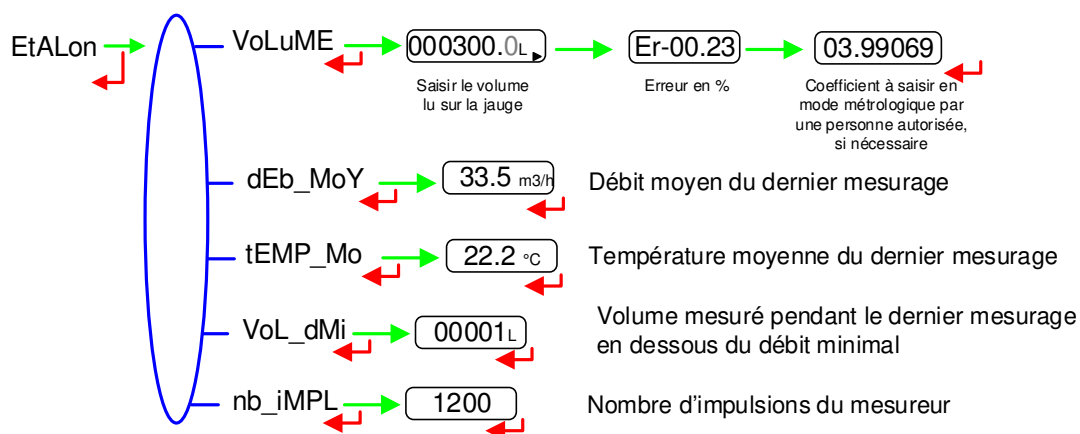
EtALon

VoLuME

000300.0L

Saisir le volume lu sur la jauge

Er-00.23

Erreur en %

03.99069

Coefficient à saisir en mode métrologique par une personne autorisée, si nécessaire

dEb_MoY

33.5 m3/h

Débit moyen du dernier mesurage

tEMP_Mo

22.2 °C

Température moyenne du dernier mesurage

VoL_dMi

00001L

Volume mesuré pendant le dernier mesurage en dessous du débit minimal

nb_iMPL

1200

Nombre d'impulsions du mesureur